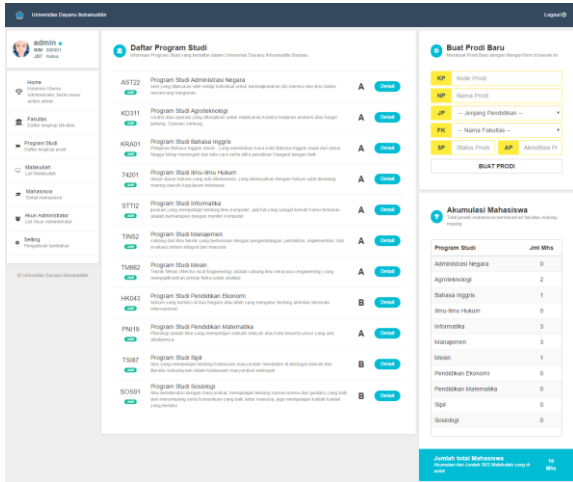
Universitas Dayanu Ikshanuddin

Logout

admin
NIM: 000001
JBT: Ketua

Home
Halaman Utama Administrator, berisi menu active admin

Fakultas
Daftar lengkap fakultas

Program Studi
Daftar lengkap prodi

Matakuliah
List Matakuliah

Mahasiswa
Detail mahasiswa

Akun Administrator
List Akun Administrator

Setting
Pengaturan tambahan

© Universitas Dayanu Ikhsanuddin

Daftar Program Studi
Informasi Program Studi yang terdaftar dalam Universitas Dayanu Ikhsanuddin Baubau

AST22
Program Studi Administrasi Negara
A
Detail

KD311
Program Studi Agroteknologi
A
Detail

KRA01
Program Studi Bahasa Inggris
A
Detail

T4201
Program Studi Ilmu Ilmu Hukum
A
Detail

STTI2
Program Studi Informatika
A
Detail

TIN52
Program Studi Manajemen
A
Detail

TM982
Program Studi Mesin
A
Detail

HK043
Program Studi Pendidikan Ekonomi
B
Detail

PNI19
Program Studi Pendidikan Matematika
A
Detail

TSI87
Program Studi Sipil
B
Detail

SOS81
Program Studi Sosiologi
B
Detail

Buat Prodi Baru
Membuat Prodi Baru dengan Mengisi form dibawah ini

KP Kode Prodi
NP Nama Prodi
JP -- Jenjang Pendidikan --
FK -- Nama Fakultas --
SP Status Prodi AP Akreditasi Pr
BUAT PRODI

Akumulasi Mahasiswa
Total jumlah mahasiswa berdasarkan fakultas masing-masing

| Program Studi | Jml Mhs |
|---|---|
| Administrasi Negara | 0 |
| Agroteknologi | 2 |
| Bahasa Inggris | 1 |
| Ilmu-Ilmu Hukum | 0 |
| Informatika | 3 |
| Manajemen | 3 |
| Mesin | 1 |
| Pendidikan Ekonomi | 0 |
| Pendidikan Matematika | 0 |
| Sipil | 0 |
| Sosiologi | 0 |

Jumlah total Mahasiswa
10 Mhs